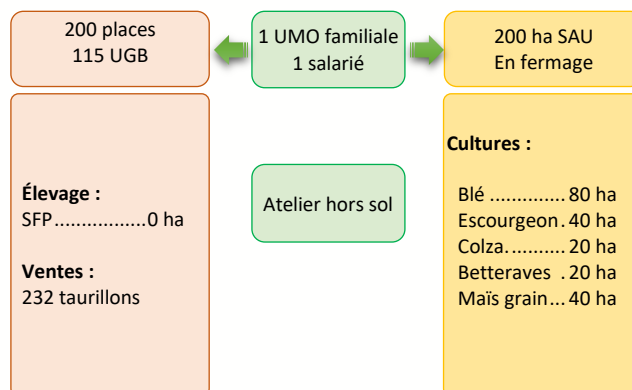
200 places
115 UGB

Élevage :
SFP................0 ha

Ventes :
232 taurillons

1 UMO familiale
1 salarié

Atelier hors sol

200 ha SAU
En fermage

Cultures :

Blé .............80 ha
Escourgeon. 40 ha
Colza...........20 ha
Betteraves . 20 ha
Maïs grain... 40 ha